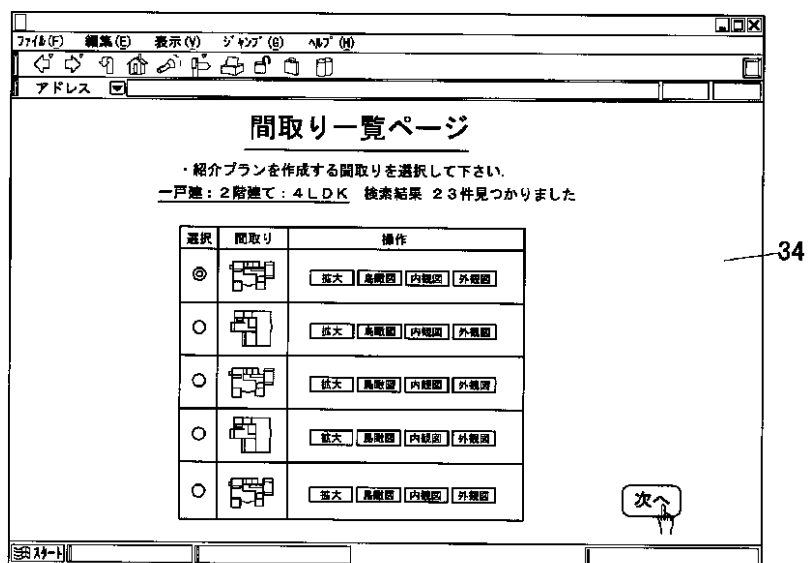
ﾌｧｲﾙ(F)　編集(E)　表示(V)　ｼﾞｬﾝﾌﾟ(G)　ﾍﾙﾌﾟ(H)

アドレス

間取り一覧ページ

・紹介プランを作成する間取りを選択して下さい.

一戸建：2階建て：4LDK　検索結果　23件見つかりました

| 選択 | 間取り | 操作 |
|---|---|---|
| ◎ | | 拡大　鳥瞰図　内観図　外観図 |
| ○ | | 拡大　鳥瞰図　内観図　外観図 |
| ○ | | 拡大　鳥瞰図　内観図　外観図 |
| ○ | | 拡大　鳥瞰図　内観図　外観図 |
| ○ | | 拡大　鳥瞰図　内観図　外観図 |

次へ

34

ｽﾀｰﾄ